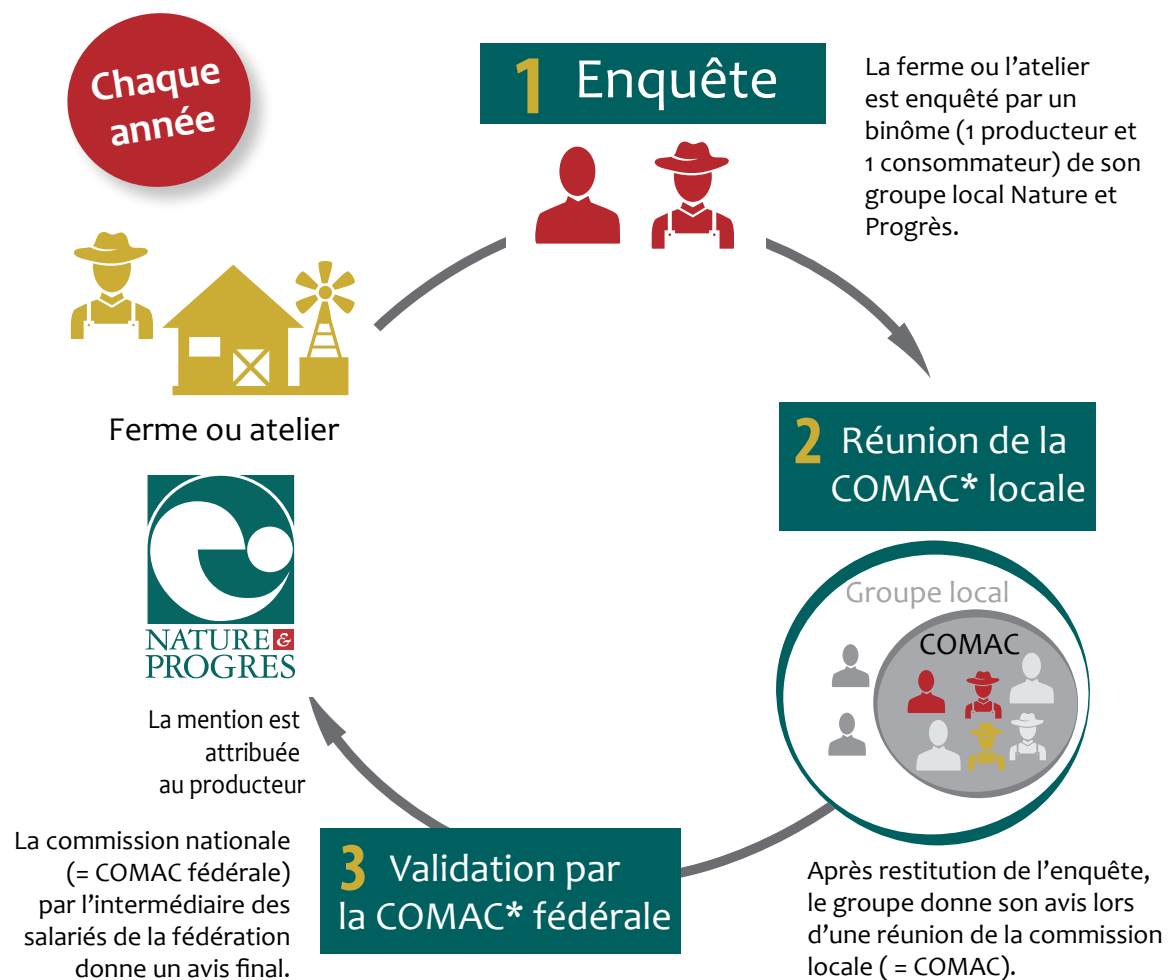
Chaque année

1 Enquête

La ferme ou l'atelier est enquêté par un binôme (1 producteur et 1 consommateur) de son groupe local Nature et Progrès.

Ferme ou atelier

2 Réunion de la COMAC* locale

Groupe local

COMAC

NATURE & PROGRES

La mention est attribuée au producteur

La commission nationale (= COMAC fédérale) par l'intermédiaire des salariés de la fédération donne un avis final.

3 Validation par la COMAC* fédérale

Après restitution de l'enquête, le groupe donne son avis lors d'une réunion de la commission locale ( = COMAC).